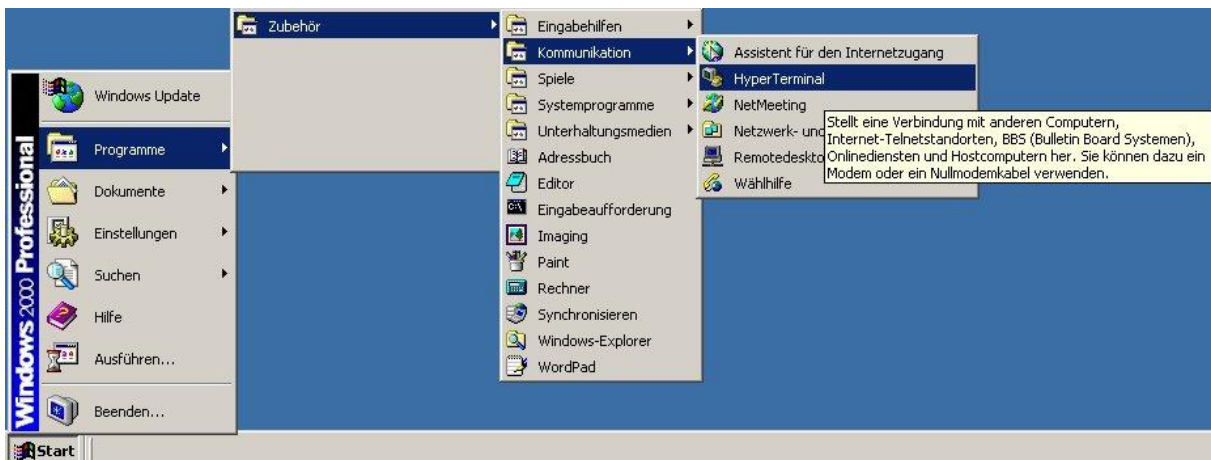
Windows 2000 Professional

Windows Update
Programme
Dokumente
Einstellungen
Suchen
Hilfe
Ausführen...
Beenden...

Start

Zubehör

Eingabehilfen
Kommunikation
Spiele
Systemprogramme
Unterhaltungsmedien
Adressbuch
Editor
Eingabeaufforderung
Imaging
Paint
Rechner
Synchronisieren
Windows-Explorer
WordPad

Assistent für den Internetzugang
HyperTerminal
NetMeeting
Netzwerk- und
Remotedeskto
Wählhilfe

Stellt eine Verbindung mit anderen Computern, Internet-Telnetstandorten, BBS (Bulletin Board Systemen), Onlinediensten und Hostcomputern her. Sie können dazu ein Modem oder ein Nullmodemkabel verwenden.